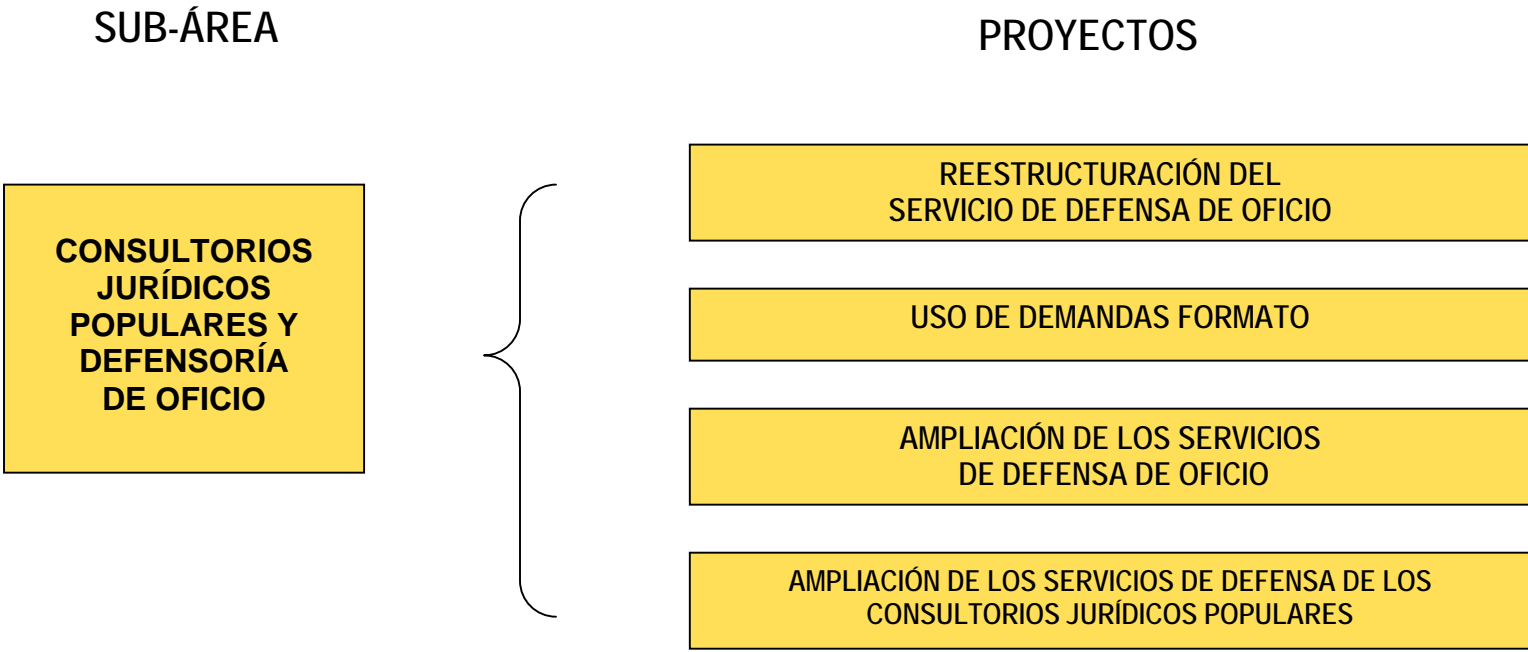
SUB-ÁREA

PROYECTOS

CONSULTORIOS JURÍDICOS POPULARES Y DEFENSORÍA DE OFICIO

REESTRUCTURACIÓN DEL SERVICIO DE DEFENSA DE OFICIO

USO DE DEMANDAS FORMATO

AMPLIACIÓN DE LOS SERVICIOS DE DEFENSA DE OFICIO

AMPLIACIÓN DE LOS SERVICIOS DE DEFENSA DE LOS CONSULTORIOS JURÍDICOS POPULARES